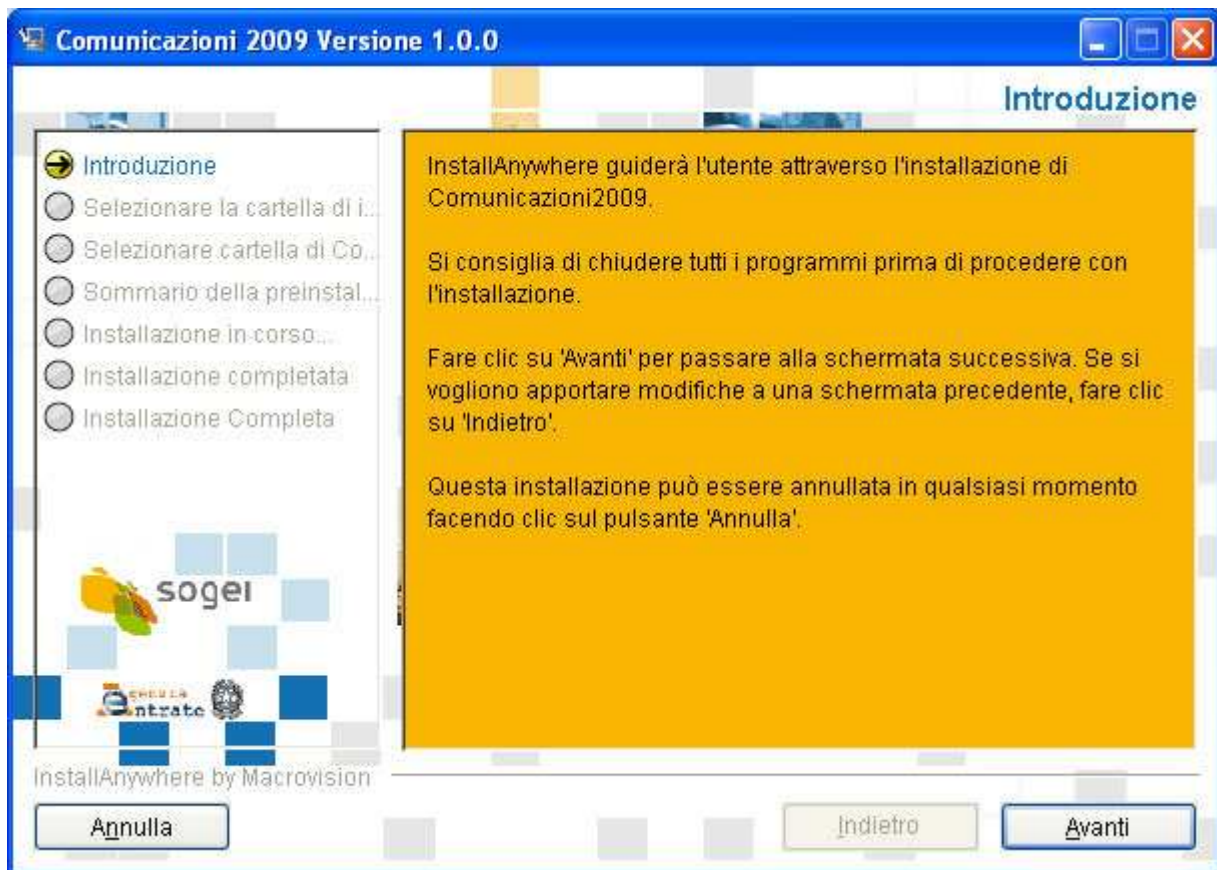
Comunicazioni 2009 Versione 1.0.0

Introduzione

Introduzione
Selezionare la cartella di i...
Selezionare cartella di Co...
Sommario della preinstal...
Installazione in corso...
Installazione completata
Installazione Completa

InstallAnywhere guiderà l'utente attraverso l'installazione di Comunicazioni2009.

Si consiglia di chiudere tutti i programmi prima di procedere con l'installazione.

Fare clic su 'Avanti' per passare alla schermata successiva. Se si vogliono apportare modifiche a una schermata precedente, fare clic su 'Indietro'.

Questa installazione può essere annullata in qualsiasi momento facendo clic sul pulsante 'Annulla'.

sogei

Agenzia Entrate

InstallAnywhere by Macrovision

Annulla

Indietro

Avanti